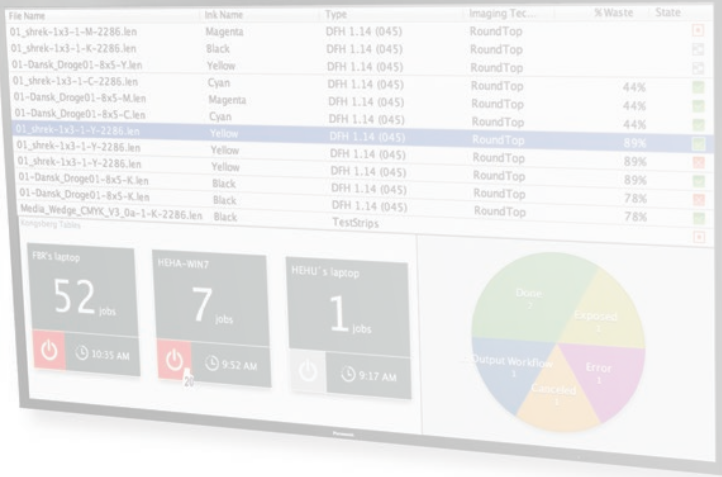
| File Name | Ink Name | Type | Imaging Tec... | % Waste | State |
|---|---|---|---|---|---|
| 01_shrek-1x3-1-M-2286.len | Magenta | DFH 1.14 (045) | RoundTop | | |
| 01_shrek-1x3-1-K-2286.len | Black | DFH 1.14 (045) | RoundTop | | |
| 01-Dansk_Droge01-8x5-Y.len | Yellow | DFH 1.14 (045) | RoundTop | | |
| 01_shrek-1x3-1-C-2286.len | Cyan | DFH 1.14 (045) | RoundTop | 44% | |
| 01-Dansk_Droge01-8x5-M.len | Magenta | DFH 1.14 (045) | RoundTop | 44% | |
| 01-Dansk_Droge01-8x5-C.len | Cyan | DFH 1.14 (045) | RoundTop | 44% | |
| 01_shrek-1x3-1-Y-2286.len | Yellow | DFH 1.14 (045) | RoundTop | 89% | |
| 01_shrek-1x3-1-Y-2286.len | Yellow | DFH 1.14 (045) | RoundTop | 89% | |
| 01_shrek-1x3-1-Y-2286.len | Yellow | DFH 1.14 (045) | RoundTop | 89% | |
| 01-Dansk_Droge01-8x5-K.len | Black | DFH 1.14 (045) | RoundTop | 89% | |
| 01-Dansk_Droge01-8x5-K.len | Black | DFH 1.14 (045) | RoundTop | 78% | |
| Media_Wedge_CMYK_V3_0a-1-K-2286.len | Black | DFH 1.14 (045) | RoundTop | 78% | |
| Kongsberg Tables | | TestStrips | | | |

FBK's laptop
52 jobs
10:35 AM

HEHA-WIN7
7 jobs
9:52 AM

HEHU's laptop
1 jobs
9:17 AM

Done
2
Expected
1
Output Workflow
1
Error
1
Canceled
1